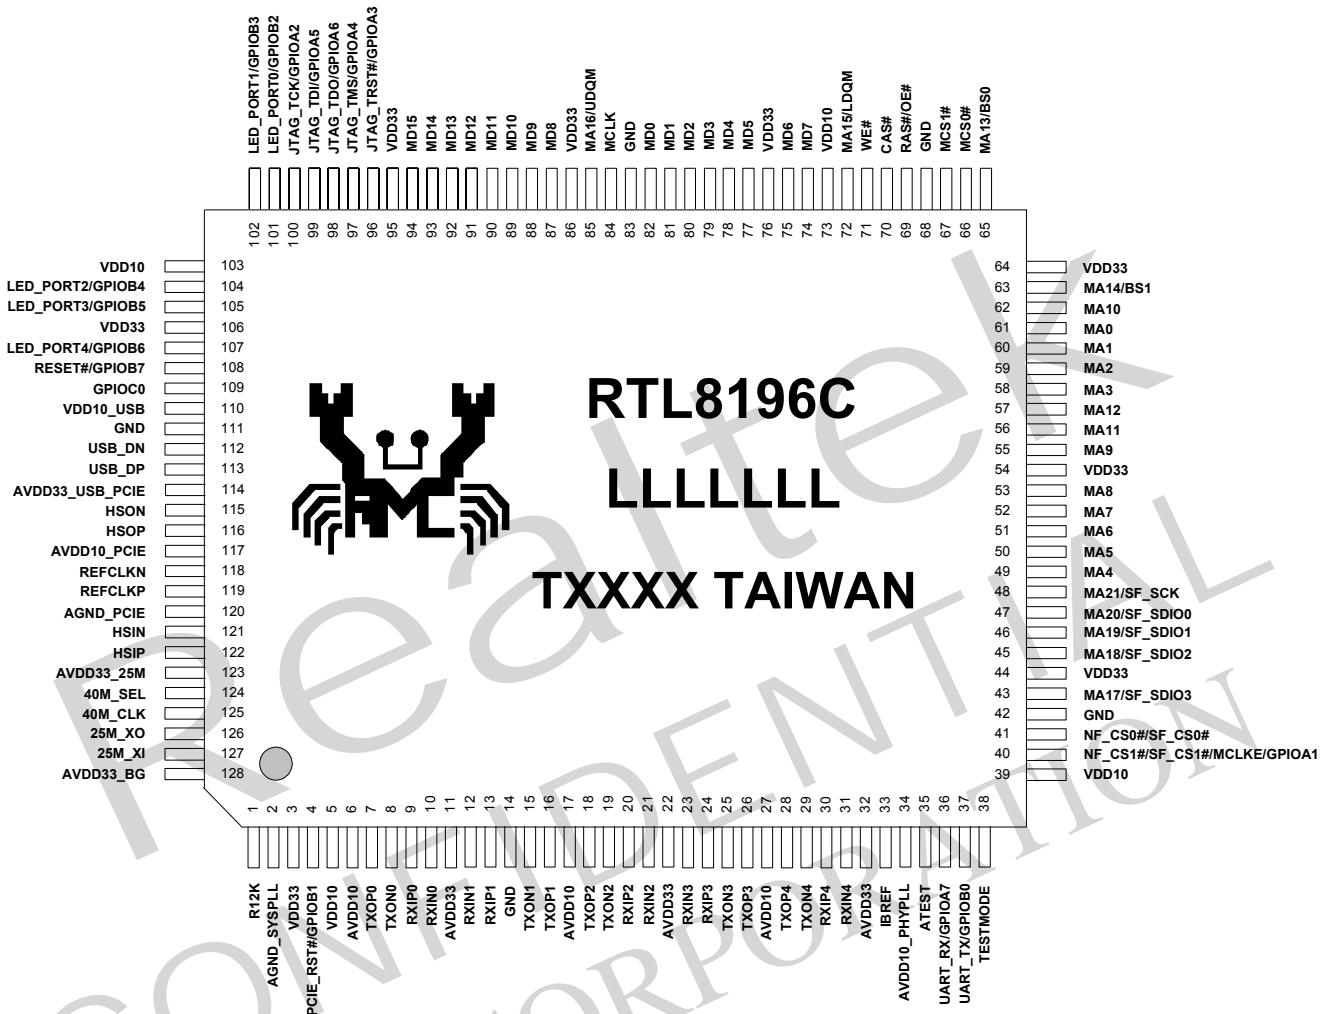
LED_PORT1/GPIOB3
LED_PORT0/GPIOB2
JTAG_TCK/GPIOA2
JTAG_TDI/GPIOA5
JTAG_TDO/GPIOA6
JTAG_TMS/GPIOA4
JTAG_TRST#/GPIOA3
VDD33
MD15
MD14
MD13
MD12
MD11
MD10
MD9
MD8
VDD33
MA16/UDQM
MCLK
GND
MD0
MD1
MD2
MD3
MD4
MD5
VDD33
MD6
MD7
VDD10
MA15/LDQM
WE#
CAS#
RAS#/OE#
GND
MCS1#
MCS0#
MA13/BS0

102 101 100 99 98 97 96 95 94 93 92 91 90 89 88 87 86 85 84 83 82 81 80 79 78 77 76 75 74 73 72 71 70 69 68 67 66 65

VDD10 103
LED_PORT2/GPIOB4 104
LED_PORT3/GPIOB5 105
VDD33 106
LED_PORT4/GPIOB6 107
RESET#/GPIOB7 108
GPIOC0 109
VDD10_USB 110
GND 111
USB_DN 112
USB_DP 113
AVDD33_USB_PCIE 114
HSON 115
HSOP 116
AVDD10_PCIE 117
REFCLKN 118
REFCLKP 119
AGND_PCIE 120
HSIN 121
HSIP 122
AVDD33_25M 123
40M_SEL 124
40M_CLK 125
25M_XO 126
25M_XI 127
AVDD33_BG 128

RTL8196C
LLLLLLL
TXXXX TAIWAN

64 VDD33
63 MA14/BS1
62 MA10
61 MA0
60 MA1
59 MA2
58 MA3
57 MA12
56 MA11
55 MA9
54 VDD33
53 MA8
52 MA7
51 MA6
50 MA5
49 MA4
48 MA21/SF_SCK
47 MA20/SF_SDIO0
46 MA19/SF_SDIO1
45 MA18/SF_SDIO2
44 VDD33
43 MA17/SF_SDIO3
42 GND
41 NF_CS0#/SF_CS0#
40 NF_CS1#/SF_CS1#/MCLKE/GPIOA1
39 VDD10

1 2 3 4 5 6 7 8 9 10 11 12 13 14 15 16 17 18 19 20 21 22 23 24 25 26 27 28 29 30 31 32 33 34 35 36 37 38

R12K
AGND_SYSPLL
VDD33
PCIE_RST#/GPIOB1
VDD10
AVDD10
TXOP0
TXON0
RXIP0
RXIN0
AVDD33
RXIN1
RXIP1
GND
TXON1
TXOP1
AVDD10
TXOP2
TXON2
RXIP2
RXIN2
AVDD33
RXIN3
RXIP3
TXON3
TXOP3
AVDD10
TXOP4
TXON4
RXIP4
RXIN4
AVDD33
IBREF
AVDD10_PHYPLL
ATEST
UART_RX/GPIOA7
UART_TX/GPIOB0
TESTMODE

Realtek
CONFIDENTIAL
CORPORATION